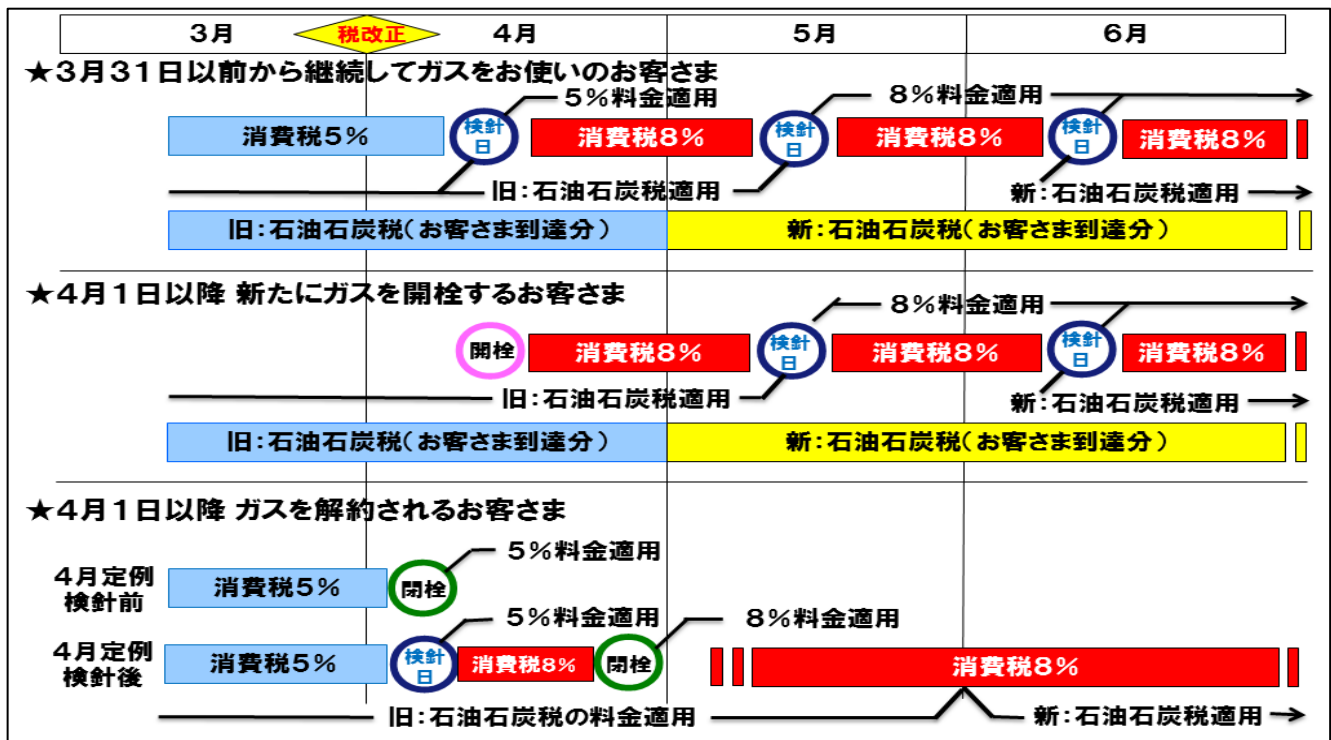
| 3月 | 税改正 | 4月 | 5月 | 6月 |
|---|---|---|---|---|

★3月31日以前から継続してガスをお使いのお客さま

5％料金適用

8％料金適用

消費税5％ 検針日 消費税8％ 検針日 消費税8％ 検針日 消費税8％

旧：石油石炭税適用

新：石油石炭税適用

旧：石油石炭税（お客さま到達分）

新：石油石炭税（お客さま到達分）

★4月1日以降 新たにガスを開栓するお客さま

8％料金適用

開栓 消費税8％ 検針日 消費税8％ 検針日 消費税8％

旧：石油石炭税適用

新：石油石炭税適用

旧：石油石炭税（お客さま到達分）

新：石油石炭税（お客さま到達分）

★4月1日以降 ガスを解約されるお客さま

5％料金適用

4月定例検針前 消費税5％ 閉栓

5％料金適用

8％料金適用

4月定例検針後 消費税5％ 検針日 消費税8％ 閉栓 消費税8％

旧：石油石炭税の料金適用

新：石油石炭税適用